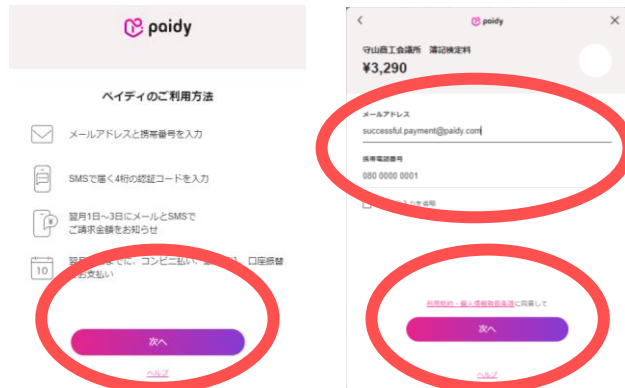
paidy

ペイディのご利用方法

メールアドレスと携帯番号を入力

SMSで届く4桁の認証コードを入力

翌月1日〜3日にメールとSMSでご請求金額をお知らせ

10

翌月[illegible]までに、コンビニ払い、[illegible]、口座振替でお支払い

次へ

ヘルプ

<

paidy

×

守山商工会議所　簿記検定料

¥3,290

メールアドレス

successful.payment@paidy.com

携帯電話番号

080 0000 0001

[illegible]

利用規約・個人情報取扱条項に同意して

次へ

ヘルプ